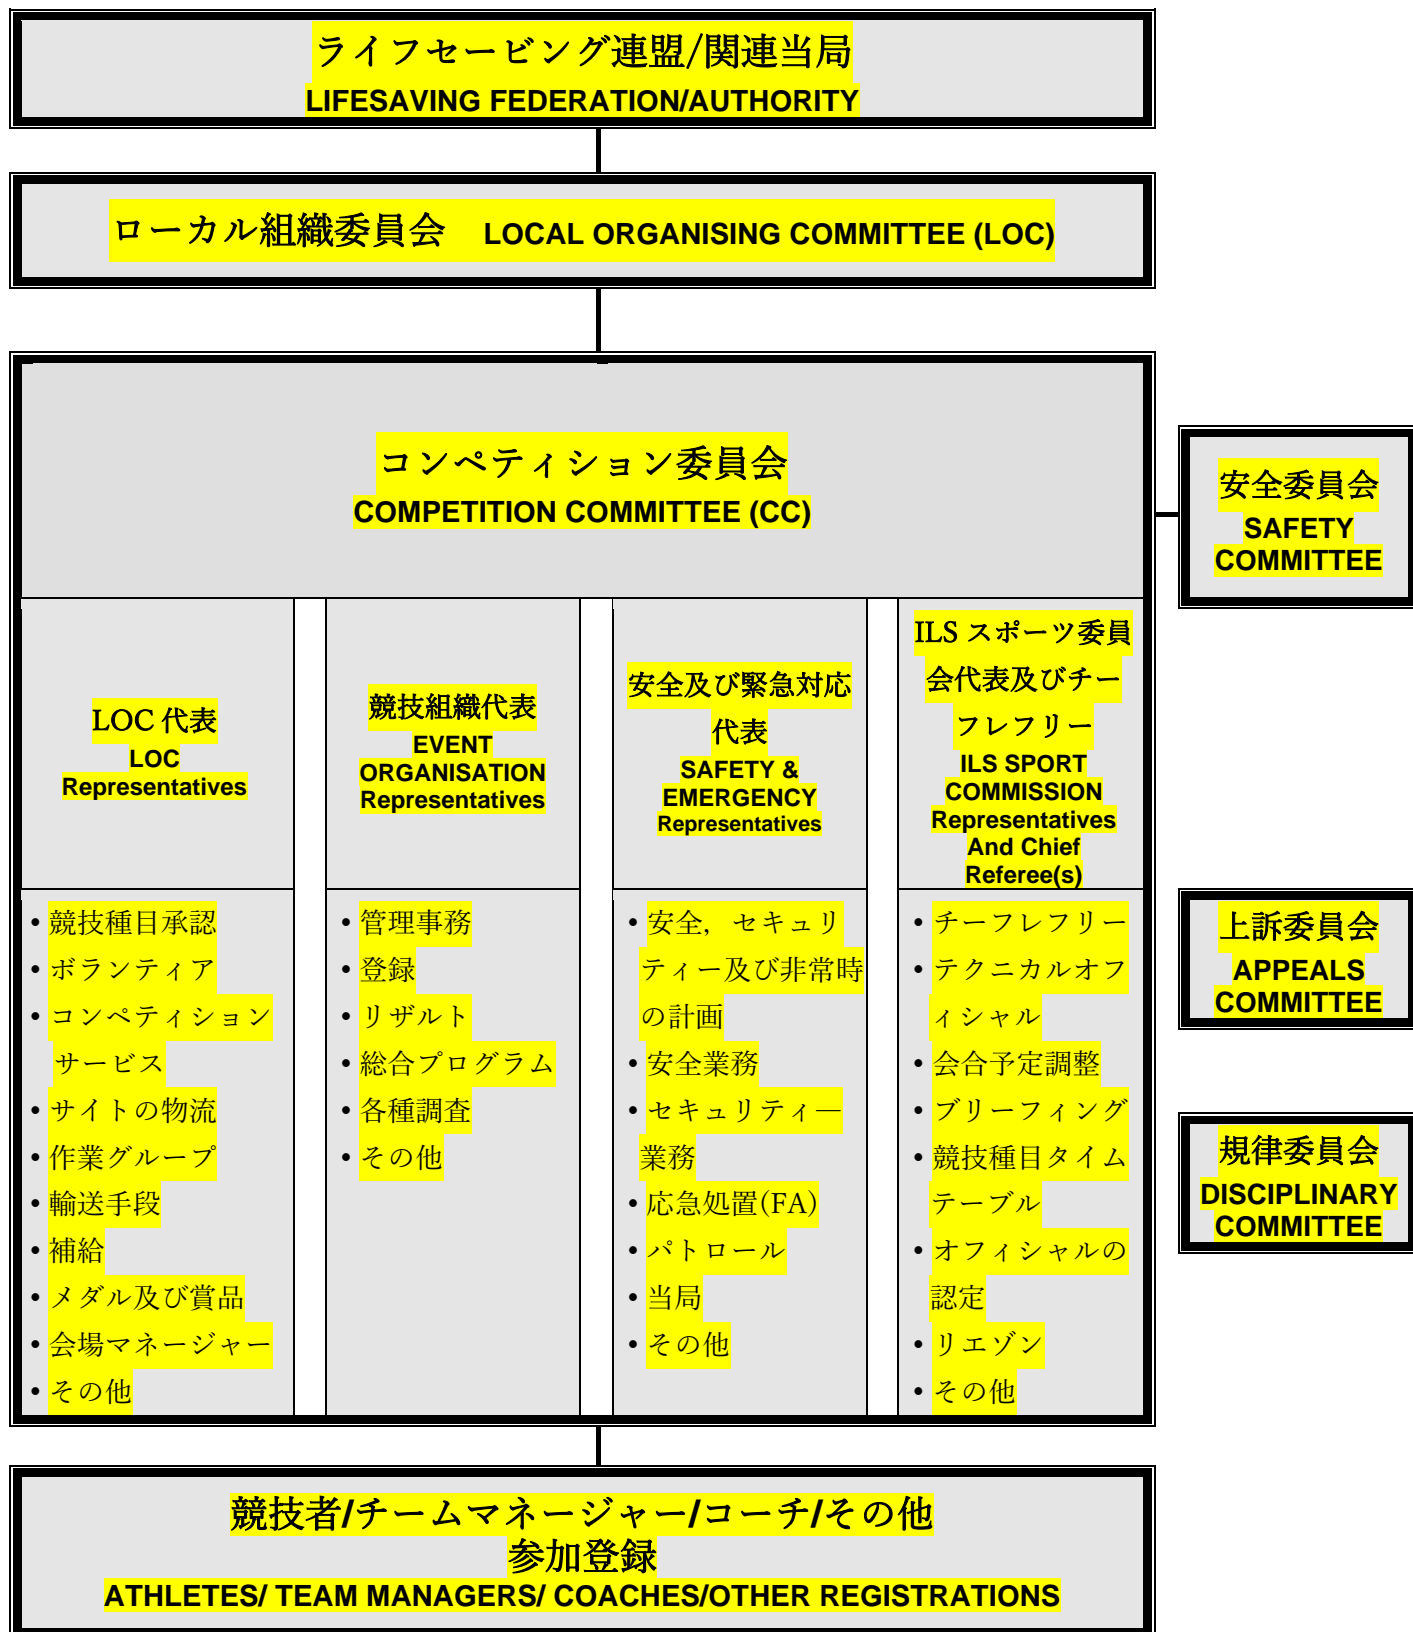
ライフセービング連盟/関連当局
LIFESAVING FEDERATION/AUTHORITY

ローカル組織委員会 LOCAL ORGANISING COMMITTEE (LOC)

コンペティション委員会
COMPETITION COMMITTEE (CC)

安全委員会
SAFETY COMMITTEE

LOC 代表
LOC Representatives

競技組織代表
EVENT ORGANISATION Representatives

安全及び緊急対応代表
SAFETY & EMERGENCY Representatives

ILS スポーツ委員会代表及びチーフレフリー
ILS SPORT COMMISSION Representatives And Chief Referee(s)

• 競技種目承認
• ボランティア
• コンペティションサービス
• サイトの物流
• 作業グループ
• 輸送手段
• 補給
• メダル及び賞品
• 会場マネージャー
• その他

• 管理事務
• 登録
• リザルト
• 総合プログラム
• 各種調査
• その他

• 安全, セキュリティー及び非常時の計画
• 安全業務
• セキュリティー業務
• 応急処置(FA)
• パトロール
• 当局
• その他

• チーフレフリー
• テクニカルオフィシャル
• 会合予定調整
• ブリーフィング
• 競技種目タイムテーブル
• オフィシャルの認定
• リエゾン
• その他

上訴委員会
APPEALS COMMITTEE

規律委員会
DISCIPLINARY COMMITTEE

競技者/チームマネージャー/コーチ/その他参加登録
ATHLETES/ TEAM MANAGERS/ COACHES/OTHER REGISTRATIONS